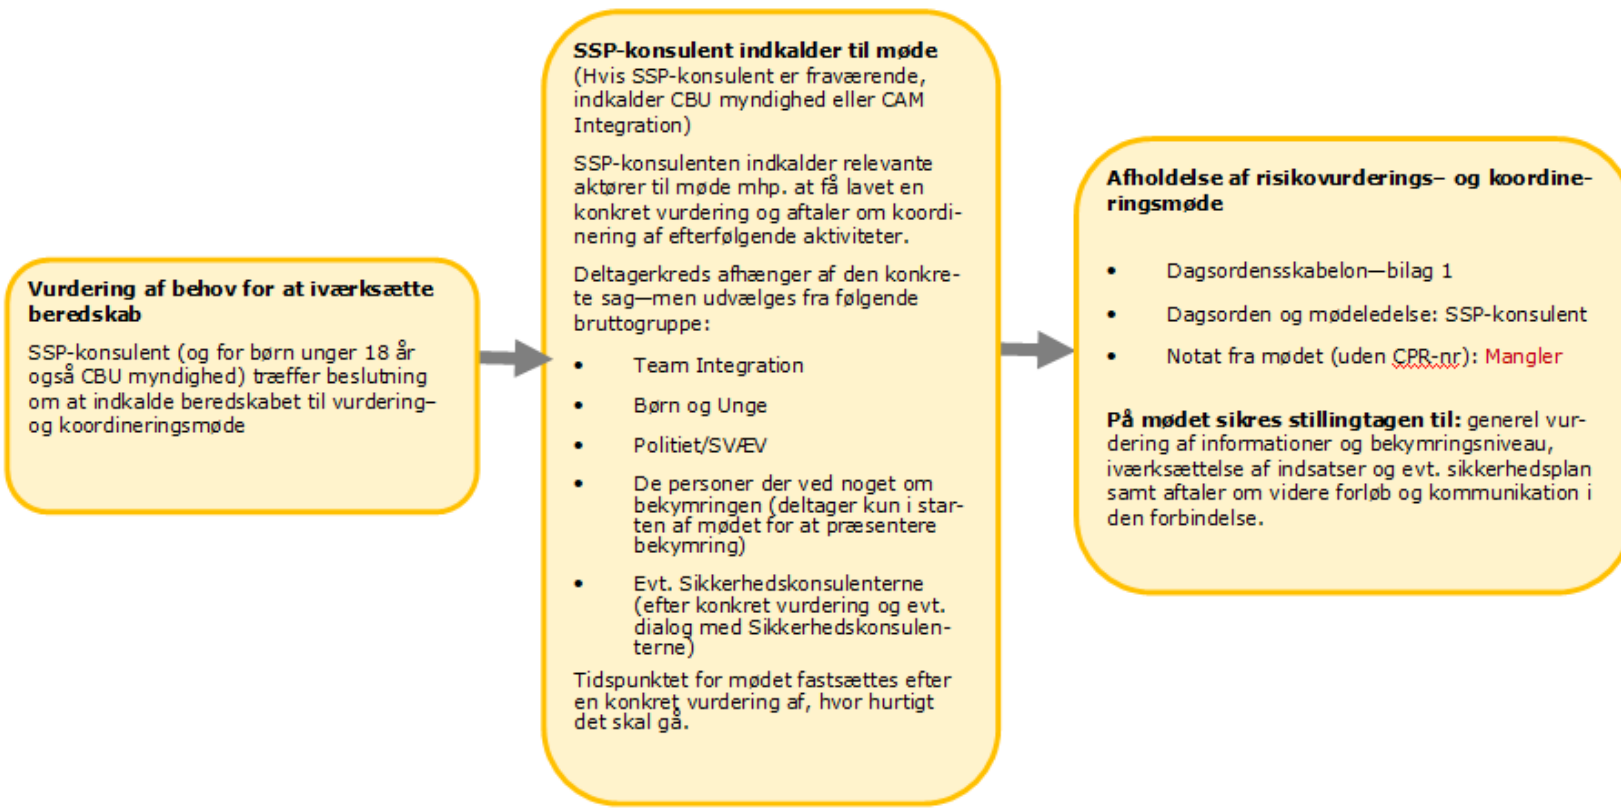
**Vurdering af behov for at iværksætte beredskab**

SSP-konsulent (og for børn unger 18 år også CBU myndighed) træffer beslutning om at indkalde beredskabet til vurdering– og koordineringsmøde

**SSP-konsulent indkalder til møde**
(Hvis SSP-konsulent er fraværende, indkalder CBU myndighed eller CAM Integration)

SSP-konsulenten indkalder relevante aktører til møde mhp. at få lavet en konkret vurdering og aftaler om koordinering af efterfølgende aktiviteter.

Deltagerkreds afhænger af den konkrete sag—men udvælges fra følgende bruttogruppe:

- Team Integration
- Børn og Unge
- Politiet/SVÆV
- De personer der ved noget om bekymringen (deltager kun i starten af mødet for at præsentere bekymring)
- Evt. Sikkerhedskonsulenterne (efter konkret vurdering og evt. dialog med Sikkerhedskonsulenterne)

Tidspunktet for mødet fastsættes efter en konkret vurdering af, hvor hurtigt det skal gå.

**Afholdelse af risikovurderings– og koordineringsmøde**

- Dagsordensskabelon—bilag 1
- Dagsorden og mødeledelse: SSP-konsulent
- Notat fra mødet (uden CPR-nr): Mangler

**På mødet sikres stillingtagen til:** generel vurdering af informationer og bekymringsniveau, iværksættelse af indsatser og evt. sikkerhedsplan samt aftaler om videre forløb og kommunikation i den forbindelse.